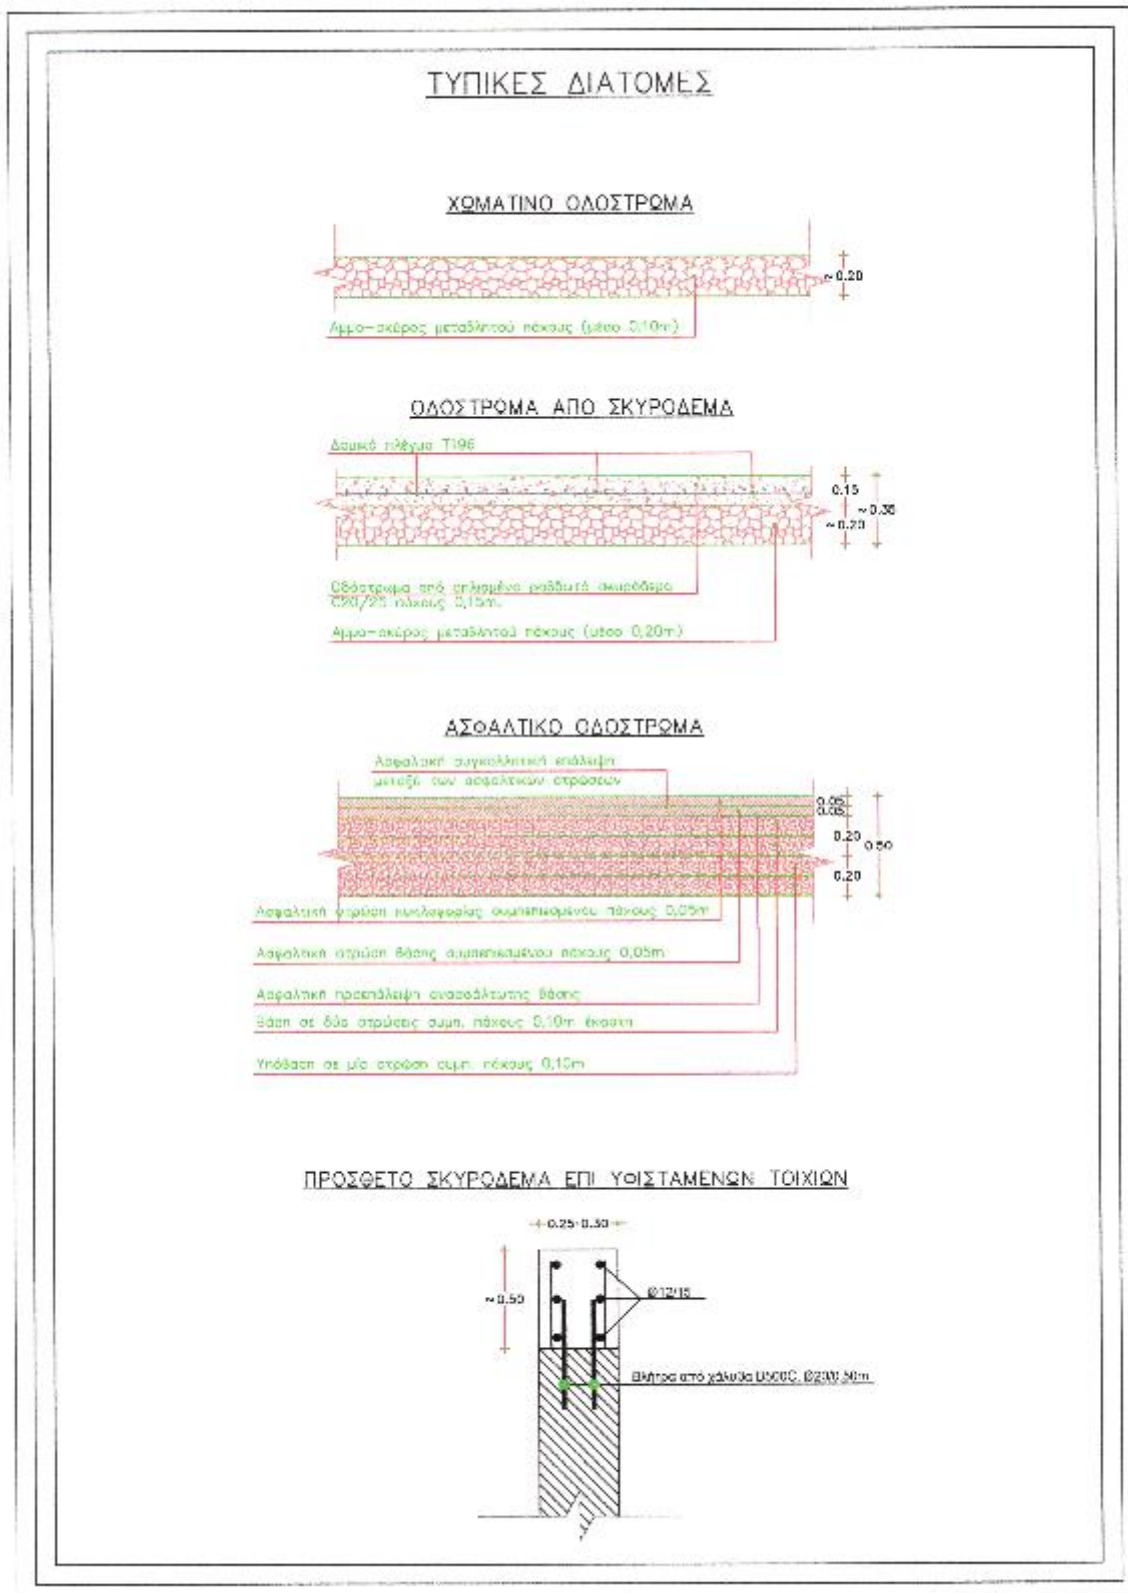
ΤΥΠΙΚΕΣ ΔΙΑΤΟΜΕΣ

ΧΩΜΑΤΙΝΟ ΟΔΟΣΤΡΩΜΑ

~0.20

Αμμο-σκύρος μεταβλητού πάχους (μέσο 0,10m)

ΟΔΟΣΤΡΩΜΑ ΑΠΟ ΣΚΥΡΟΔΕΜΑ

Δομικό πλέγμα T196

0.15

~0.35

~0.20

Οδόστρωμα από οπλισμένο ραβδωτό σκυρόδεμα C20/25 πάχους 0,15m.

Αμμο-σκύρος μεταβλητού πάχους (μέσο 0,20m)

ΑΣΦΑΛΤΙΚΟ ΟΔΟΣΤΡΩΜΑ

Ασφαλτική συγκολλητική επάλειψη μεταξύ των ασφαλτικών στρώσεων

0.05

0.05

0.20

0.50

0.20

Ασφαλτική στρώση κυκλοφορίας συμπιεσμένου πάχους 0,05m

Ασφαλτική στρώση βάσης συμπιεσμένου πάχους 0,05m

Ασφαλτική προεπάλειψη ακροσδέτυσης βάσης

Βάση σε δύο στρώσεις συμπ. πάχους 0,10m έκαστη

Υπόβαση σε μία στρώση συμπ. πάχους 0,10m

ΠΡΟΣΘΕΤΟ ΣΚΥΡΟΔΕΜΑ ΕΠΙ ΥΦΙΣΤΑΜΕΝΩΝ ΤΟΙΧΙΩΝ

0.25-0.30

~0.50

Ø12/15

Βλήτρα από χάλυβα B500C, Ø20/0.50m